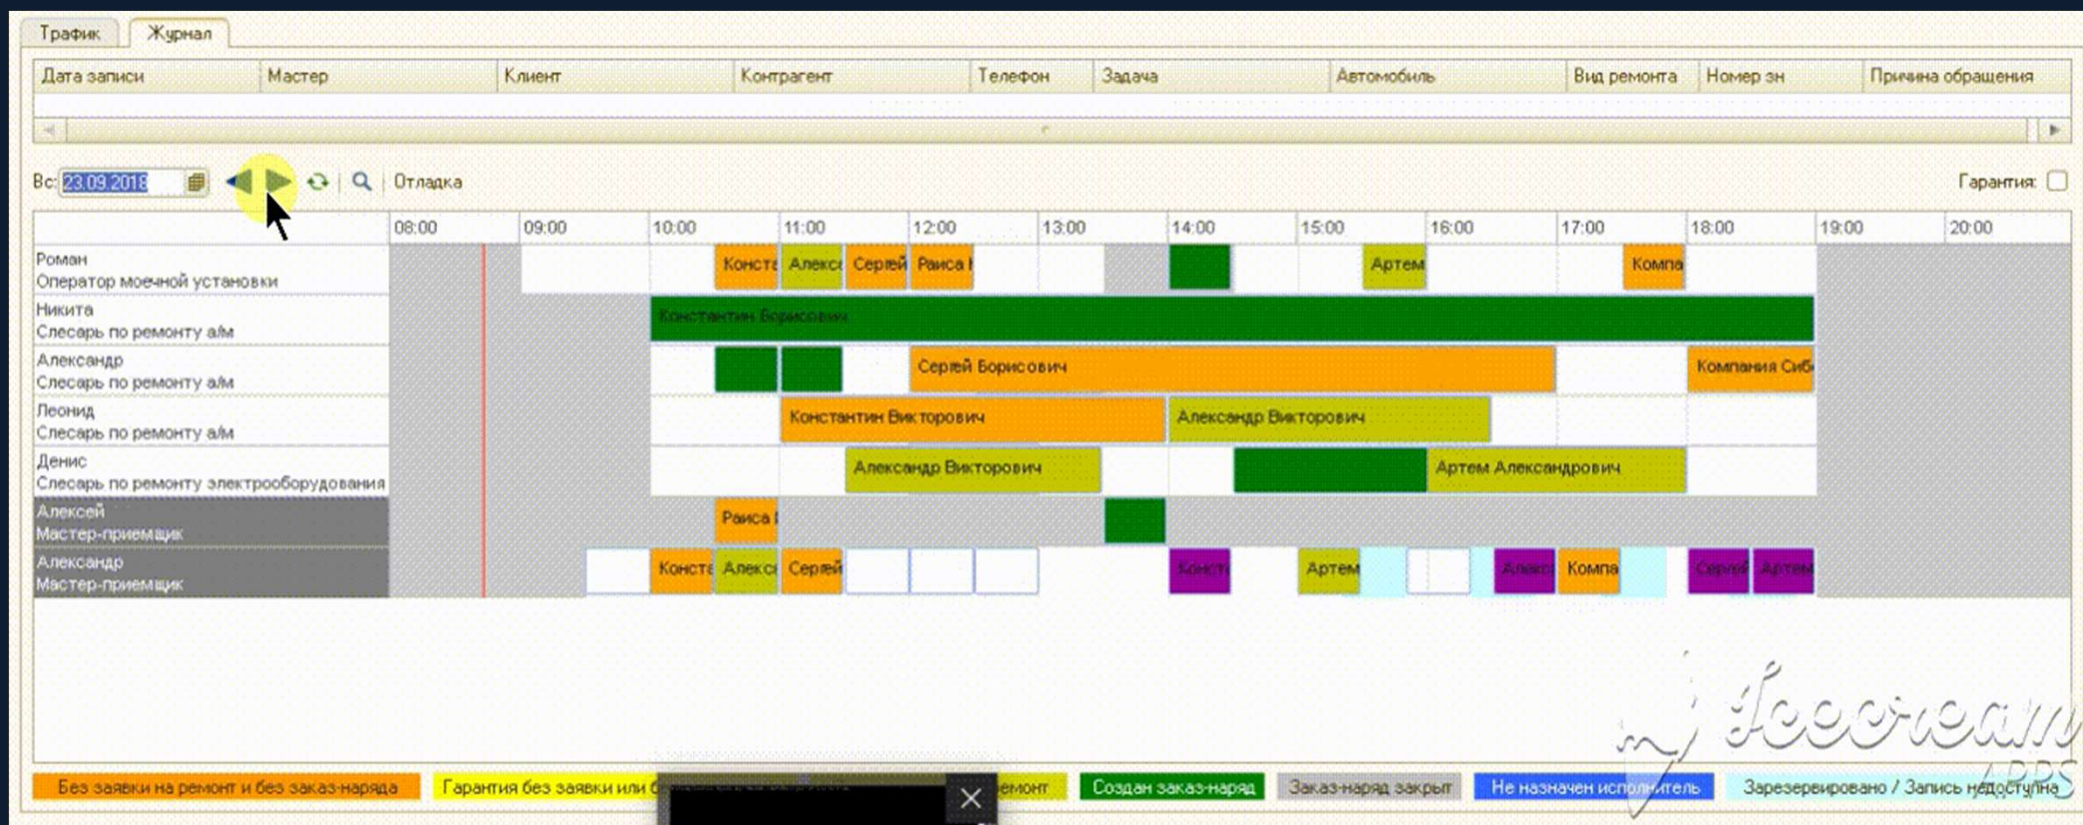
Трафик | Журнал

| Дата записи | Мастер | Клиент | Контрагент | Телефон | Задача | Автомобиль | Вид ремонта | Номер зн | Причина обращения |
|---|---|---|---|---|---|---|---|---|---|

Вс: 23.09.2018 Отладка Гарантия:

08:00 09:00 10:00 11:00 12:00 13:00 14:00 15:00 16:00 17:00 18:00 19:00 20:00

Роман
Оператор моечной установки
Консте Алекс Серге Раиса Артем Компа

Никита
Слесарь по ремонту а/м
Константин Борисович

Александр
Слесарь по ремонту а/м
Сергей Борисович Компания Сиб

Леонид
Слесарь по ремонту а/м
Константин Викторович Александр Викторович

Денис
Слесарь по ремонту электрооборудования
Александр Викторович Артем Александрович

Алексей
Мастер-приемщик
Раиса

Александр
Мастер-приемщик
Консте Алекс Серге Консте Артем Алекс Компа Серге Артем

Без заявки на ремонт и без заказ-наряда | Гарантия без заявки или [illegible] ремонт | Создан заказ-наряд | Заказ-наряд закрыт | Не назначен исполнитель | Зарезервировано / Запись недоступна

Icecream APPS